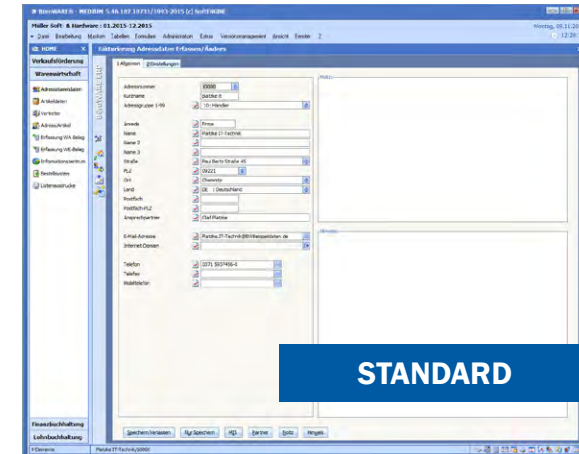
WinWARE® - MEDIUM 5.46.107.13711/1993-2015 (c) SoftENGINE

Müller Soft & Hardware : 01.2015-12.2015

Datei Bearbeitung Masken Tabellen Formulare Administration Extras Versionsmanagement Ansicht Fenster ?

Montag, 05.11.20

HOME

Verkaufsförderung

Warenwirtschaft

Adressenstamm

Artikelstamm

Vertreter

Adresse/Artikel

Erfassung WA Beleg

Erfassung WE Beleg

Informationszentrum

Restbilanzen

Listenausdrucke

Erfassung Adressdaten Erfassen/Ändern

1 Allgemein

2 Einstellungen

Adressnummer 10000

Kurzname platzke it

Adressgruppe 1-99 10 Händler

Anrede Firma

Name Platzke IT-Technik

Name 2

Name 3

Straße Paul Bertz Straße 45

PLZ 09221

Ort Chemnitz

Land DE Deutschland

Postfach

Postfach PLZ

Ansprechpartner Olaf Platzke

E-Mail-Adresse Platzke-IT-Technik@Webmailpostfach.de

Internet-Domain

Telefon 0371 5837466-1

Telefax

Mobiltelefon

Notiz

Hinweis

STANDARD

Speichern/Verlassen

Nur Speichern

MEL

Partner

Notiz

Hinweis

Finanzbuchhaltung

Lohnbuchhaltung

Platzke IT-Technik/10000